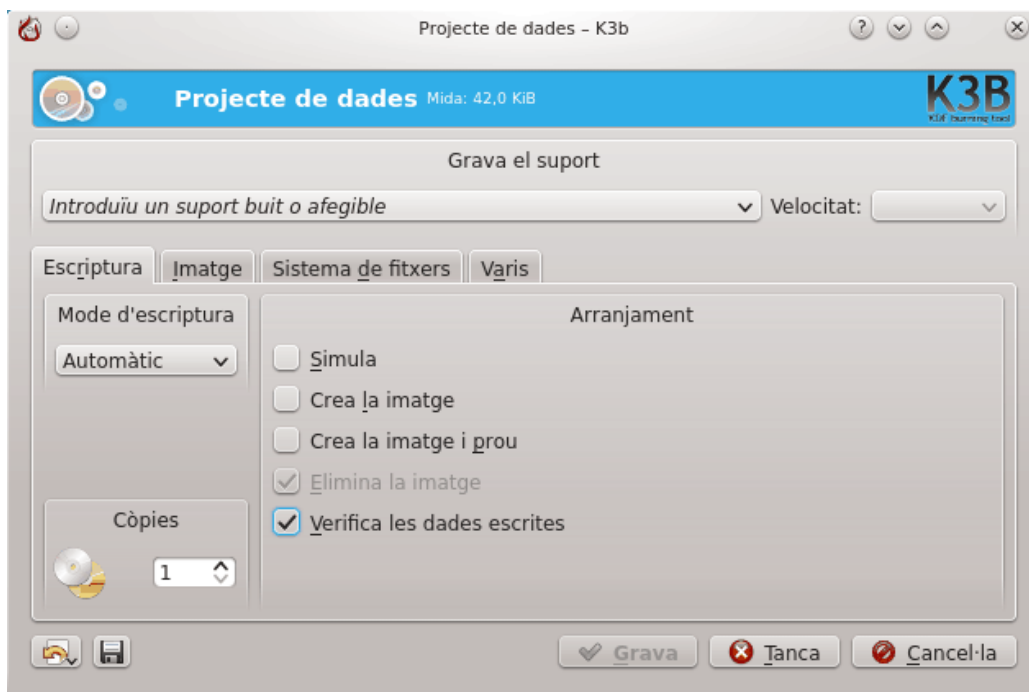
Projecte de dades – K3b

Projecte de dades Mida: 42,0 KiB

K3B
KDE burning tool

Grava el suport

Introduïu un suport buit o afegible

Velocitat:

Escriptura

Imatge

Sistema de fitxers

Varis

Mode d'escriptura

Automàtic

Arranjament

Simula

Crea la imatge

Crea la imatge i prou

Elimina la imatge

Verifica les dades escrites

Còpies

1

Grava

Tanca

Cancel·la